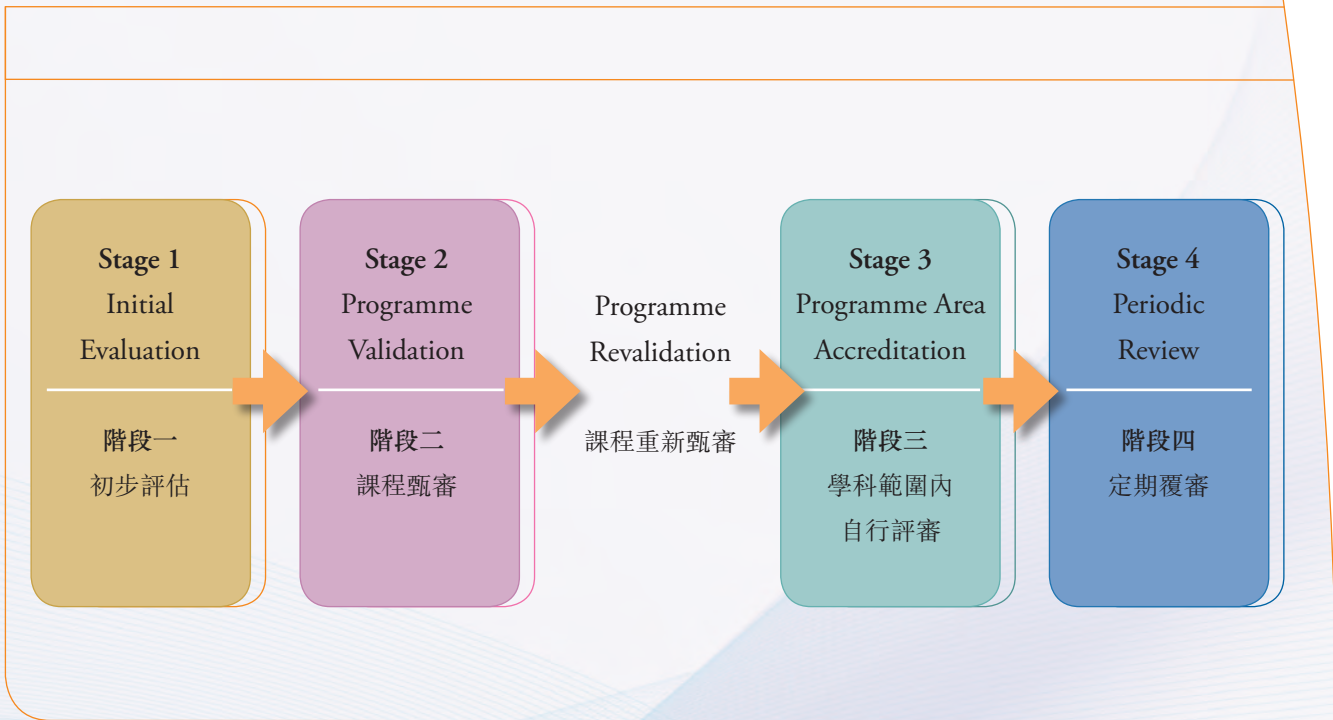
Stage 1
Initial Evaluation

階段一
初步評估

Stage 2
Programme Validation

階段二
課程甄審

Programme Revalidation

課程重新甄審

Stage 3
Programme Area Accreditation

階段三
學科範圍內自行評審

Stage 4
Periodic Review

階段四
定期覆審